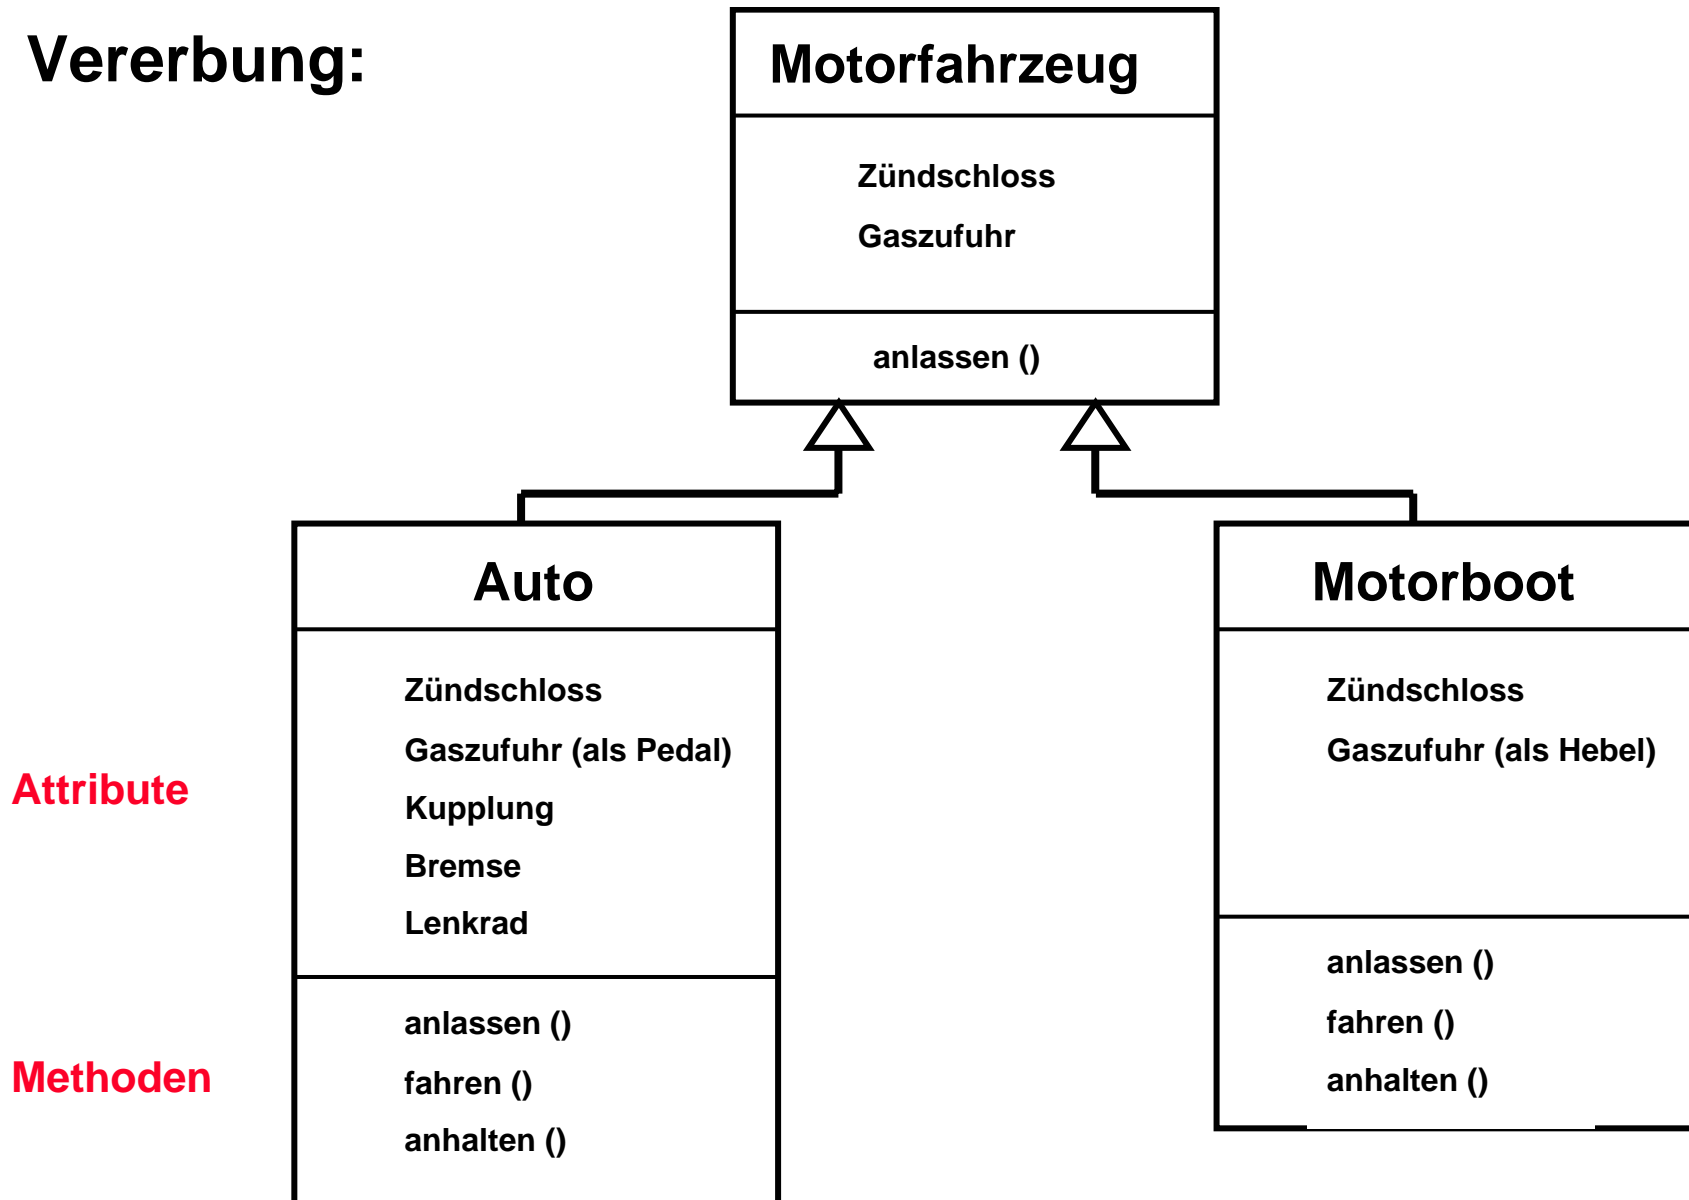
Vererbung:

Motorfahrzeug

Zündschloss

Gaszufuhr

anlassen ()

Auto

Zündschloss

Gaszufuhr (als Pedal)

Kupplung

Bremse

Lenkrad

anlassen ()

fahren ()

anhalten ()

Motorboot

Zündschloss

Gaszufuhr (als Hebel)

anlassen ()

fahren ()

anhalten ()

Attribute

Methoden